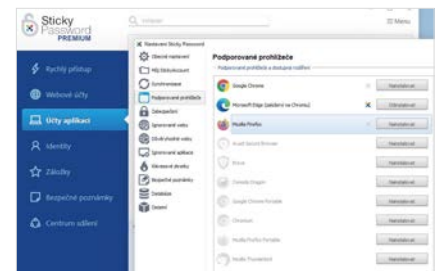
Sticky Password PREMIUM

Hledat

☰ Menu

Rychlý přístup

Webové účty

Účty aplikací

Identity

Záložky

Bezpečné poznámky

Centrum sdílení

Nastavení Sticky Password

Obecné nastavení

Můj Sticky účet

Synchronizace

Podporované prohlížeče

Zabezpečení

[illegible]

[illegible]

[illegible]

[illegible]

Bezpečné poznámky

Databáze

Ostatní

Podporované prohlížeče

Podporované prohlížeče a stav jejich rozšíření

Google Chrome

Nainstalovat

Microsoft Edge (založený na Chromiu)

Odinstalovat

Mozilla Firefox

Nainstalovat

Avast Secure Browser

Nainstalovat

Brave

Nainstalovat

Comodo Dragon

Nainstalovat

Google Chrome Portable

Nainstalovat

Chromium

Nainstalovat

Mozilla Firefox Portable

Nainstalovat

Mozilla Thunderbird

Nainstalovat